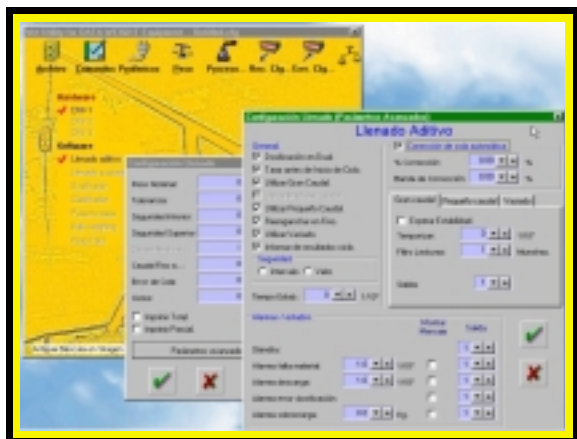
Archivo
Llenado Aditivo
General
Dosificación en Dual
Utilizar Gran Caudal
Utilizar Pequeño Caudal
Utilizar Vaciado
Seguridad
Intervalo
Valor
Corrección de cola automática
% corrección
Banda de corrección
Gran caudal
Pequeño caudal
Vaciado
Espera Estabilidad
Temporizar
Filtro Lecturas
Salida
Tiempo Estab.
Alarmas / Señales
Salida
Peso Nominal
Tolerancia
Error de Cola
Parámetros avanzados